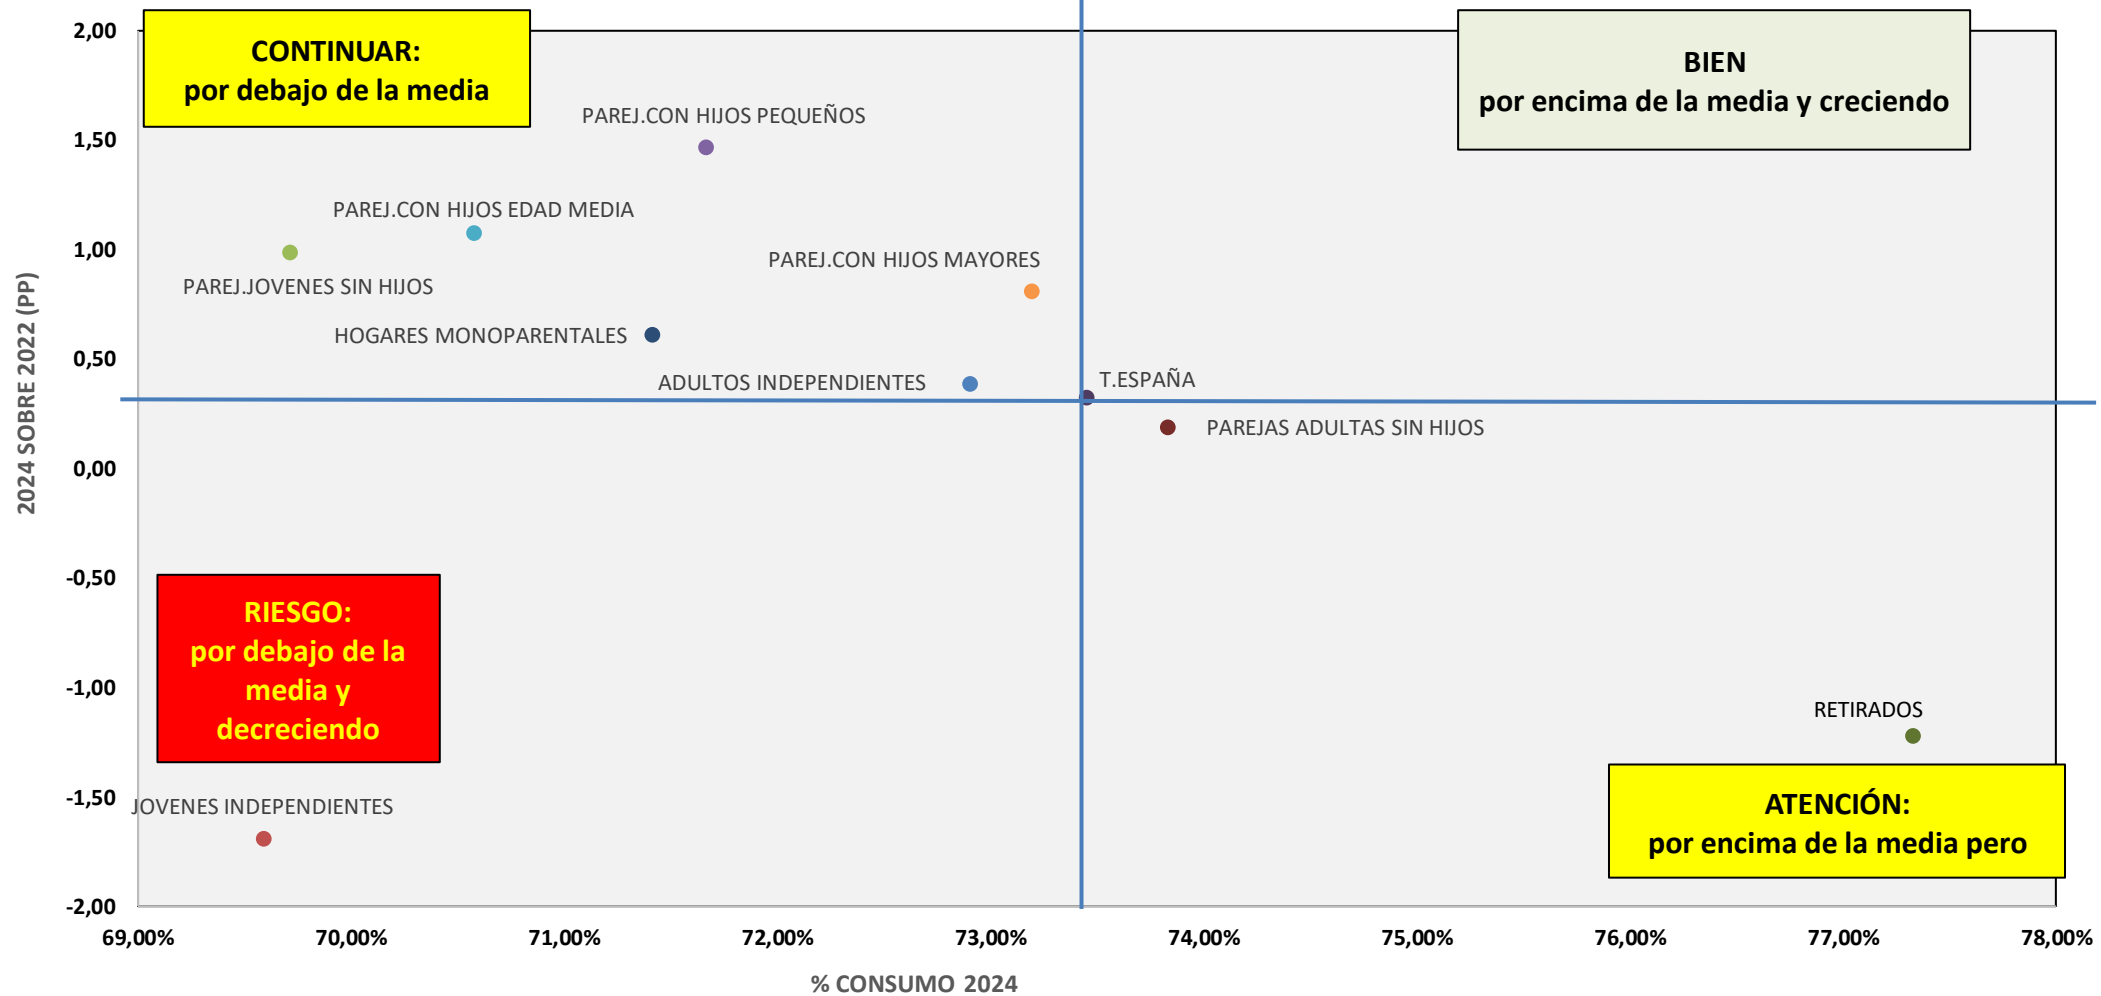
CONTINUAR:
por debajo de la media

BIEN
por encima de la media y creciendo

RIESGO:
por debajo de la media y decreciendo

ATENCIÓN:
por encima de la media pero

2,00
1,50
1,00
0,50
0,00
-0,50
-1,00
-1,50
-2,00

2024 SOBRE 2022 (PP)

PAREJ.CON HIJOS PEQUEÑOS
PAREJ.CON HIJOS EDAD MEDIA
PAREJ.JOVENES SIN HIJOS
PAREJ.CON HIJOS MAYORES
HOGARES MONOPARENTALES
ADULTOS INDEPENDIENTES
T.ESPAÑA
PAREJAS ADULTAS SIN HIJOS
RETIRADOS
JOVENES INDEPENDIENTES

69,00%
70,00%
71,00%
72,00%
73,00%
74,00%
75,00%
76,00%
77,00%
78,00%

% CONSUMO 2024